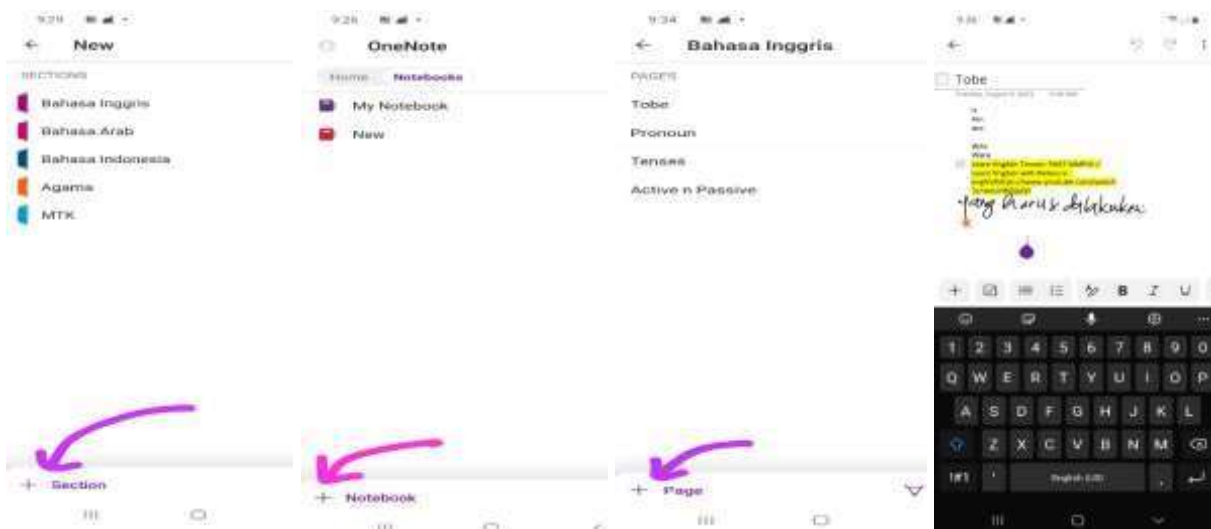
9:29

New

SECTIONS

Bahasa Inggris

Bahasa Arab

Bahasa Indonesia

Agama

MTK

+ Section

9:28

OneNote

Home Notebooks

My Notebook

New

+ Notebook

9:34

Bahasa Inggris

PAGES

Tobe

Pronoun

Tenses

Active n Passive

+ Page

9:36

Tobe

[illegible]

yang harus dilakukan

+ B I U

1 2 3 4 5 6 7 8 9 0

Q W E R T Y U I O P

A S D F G H J K L

Z X C V B N M

!#1 English (US)